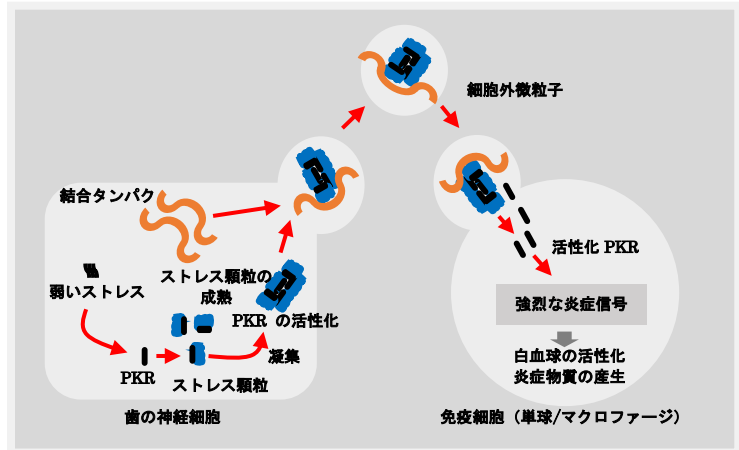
細胞外微粒子

結合タンパク

活性化 PKR

ストレス顆粒の成熟

弱いストレス

PKR の活性化

強烈な炎症信号

凝集

PKR

ストレス顆粒

白血球の活性化
炎症物質の産生

歯の神経細胞

免疫細胞（単球/マクロファージ）